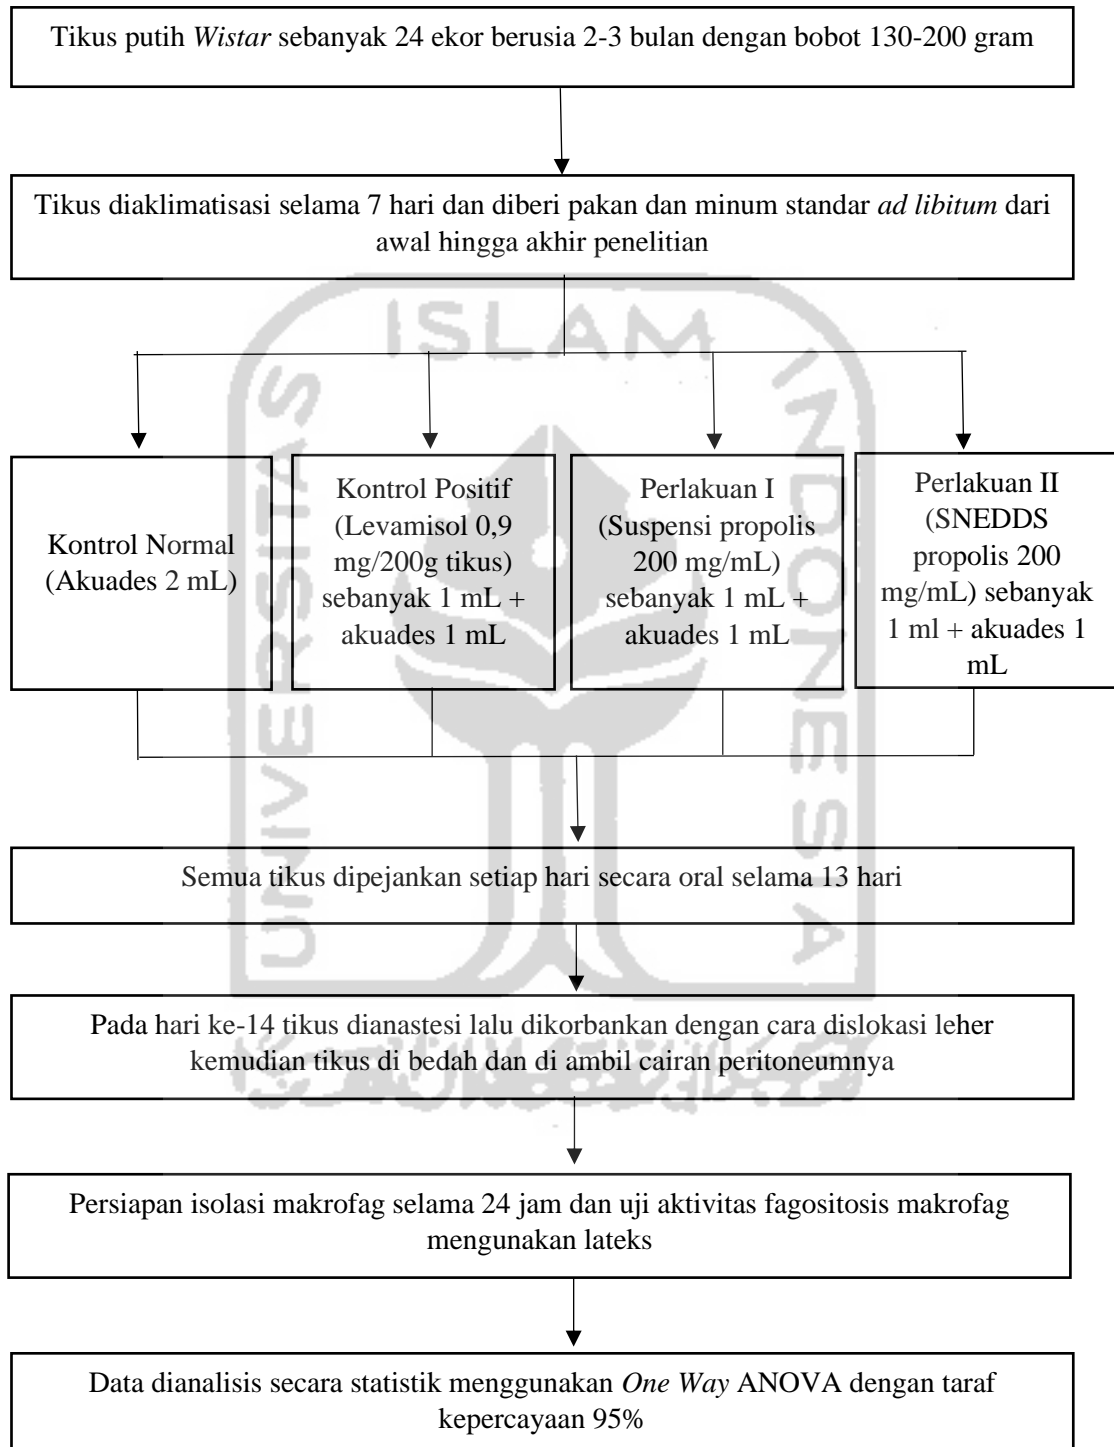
Tikus putih Wistar sebanyak 24 ekor berusia 2-3 bulan dengan bobot 130-200 gram

Tikus diaklimatisasi selama 7 hari dan diberi pakan dan minum standar ad libitum dari awal hingga akhir penelitian

Kontrol Normal (Akuades 2 mL)

Kontrol Positif (Levamisol 0,9 mg/200g tikus) sebanyak 1 mL + akuades 1 mL

Perlakuan I (Suspensi propolis 200 mg/mL) sebanyak 1 mL + akuades 1 mL

Perlakuan II (SNEDDS propolis 200 mg/mL) sebanyak 1 ml + akuades 1 mL

Semua tikus dipejankan setiap hari secara oral selama 13 hari

Pada hari ke-14 tikus dianastesi lalu dikorbankan dengan cara dislokasi leher kemudian tikus di bedah dan di ambil cairan peritoneumnya

Persiapan isolasi makrofag selama 24 jam dan uji aktivitas fagositosis makrofag mengunakan lateks

Data dianalisis secara statistik menggunakan One Way ANOVA dengan taraf kepercayaan 95%